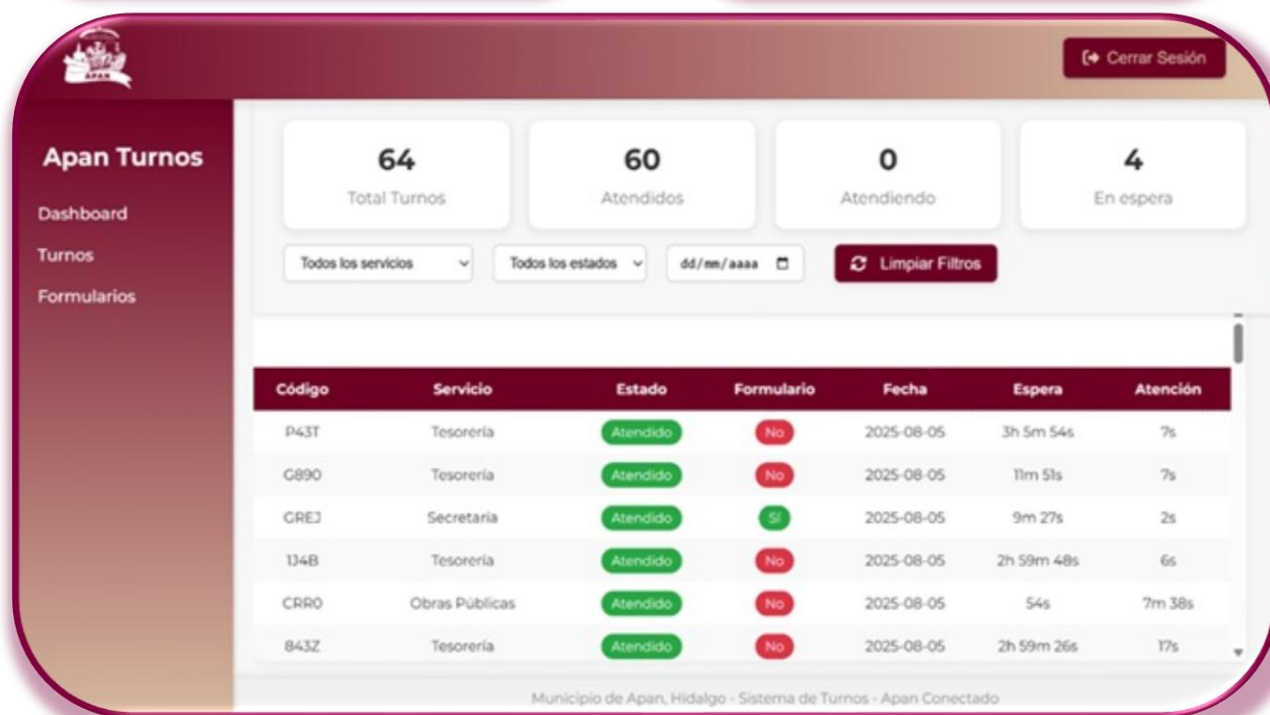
Cerrar Sesión

Apan Turnos

Dashboard
Turnos
Formularios

64
Total Turnos

60
Atendidos

0
Atendiendo

4
En espera

Todos los servicios
Todos los estados
dd/mm/aaaa
Limpiar Filtros

| Código | Servicio | Estado | Formulario | Fecha | Espera | Atención |
|---|---|---|---|---|---|---|
| P43T | Tesorería | Atendido | No | 2025-08-05 | 3h 5m 54s | 7s |
| G890 | Tesorería | Atendido | No | 2025-08-05 | 11m 51s | 7s |
| GREJ | Secretaria | Atendido | Sí | 2025-08-05 | 9m 27s | 2s |
| 1J4B | Tesorería | Atendido | No | 2025-08-05 | 2h 59m 48s | 6s |
| CRR0 | Obras Públicas | Atendido | No | 2025-08-05 | 54s | 7m 38s |
| 843Z | Tesorería | Atendido | No | 2025-08-05 | 2h 59m 26s | 17s |

Municipio de Apan, Hidalgo - Sistema de Turnos - Apan Conectado